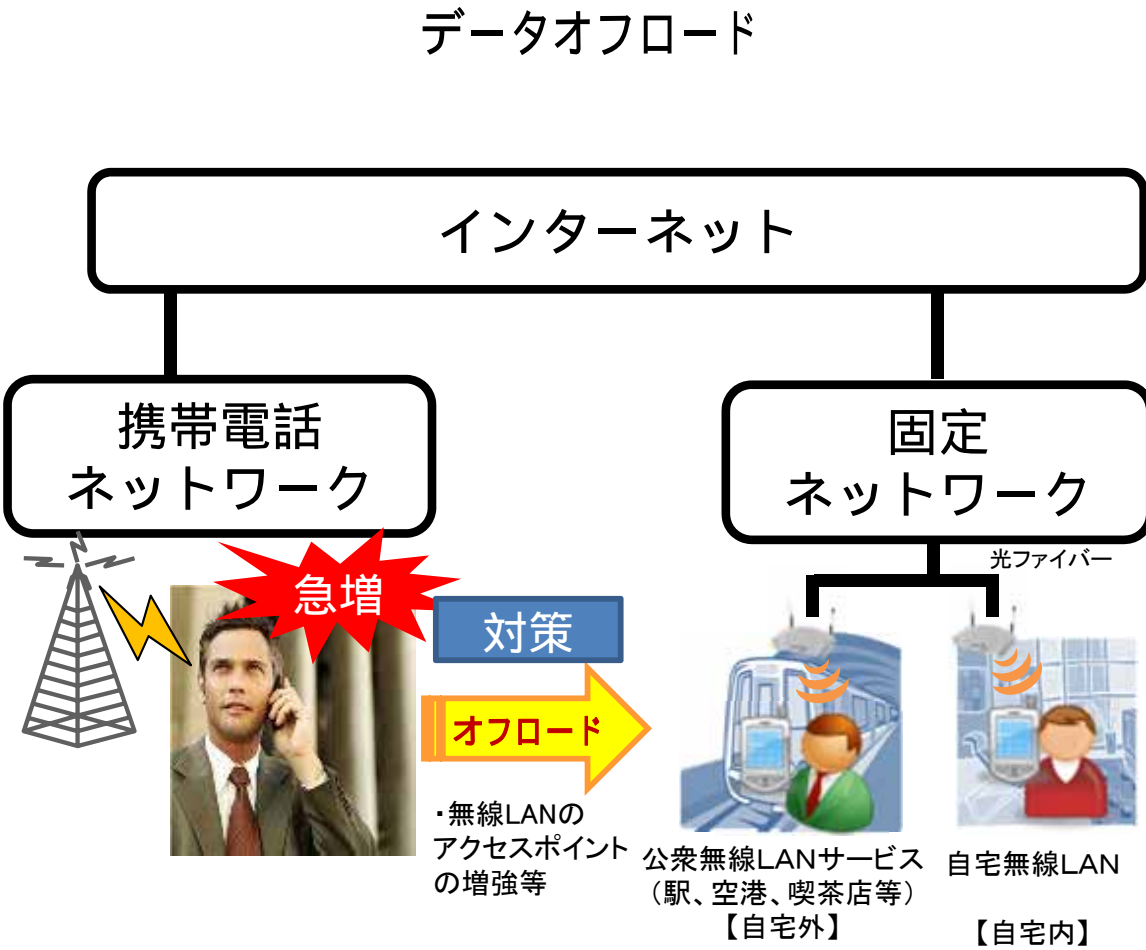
データオフロード

インターネット

携帯電話
ネットワーク

固定
ネットワーク

光ファイバー

急増

対策

オフロード

・無線LANのアクセスポイントの増強等

公衆無線LANサービス
（駅、空港、喫茶店等）
【自宅外】

自宅無線LAN

【自宅内】